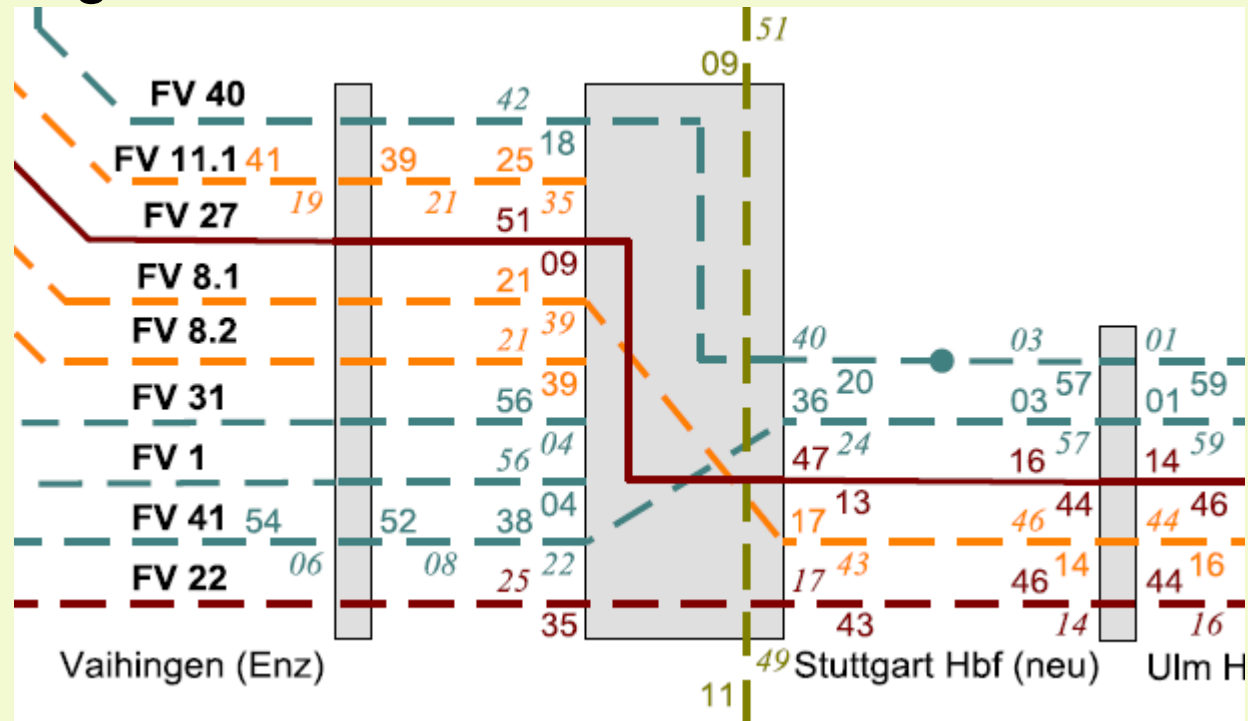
51
09
FV 40
42
FV 11.1 41
39
25 18
19
21
35
FV 27
51
FV 8.1
21 09
FV 8.2
21 39
40
03
01
FV 31
39
56
36 20
03 57
01 59
FV 1
56 04
47 24
16 57
14 59
FV 41 54
52
38 04
17 13
46 44
44 46
06
08
25 22
17 43
46 14
44 16
FV 22
35
43
14
16
Vaihingen (Enz)
49 Stuttgart Hbf (neu)
Ulm H
11